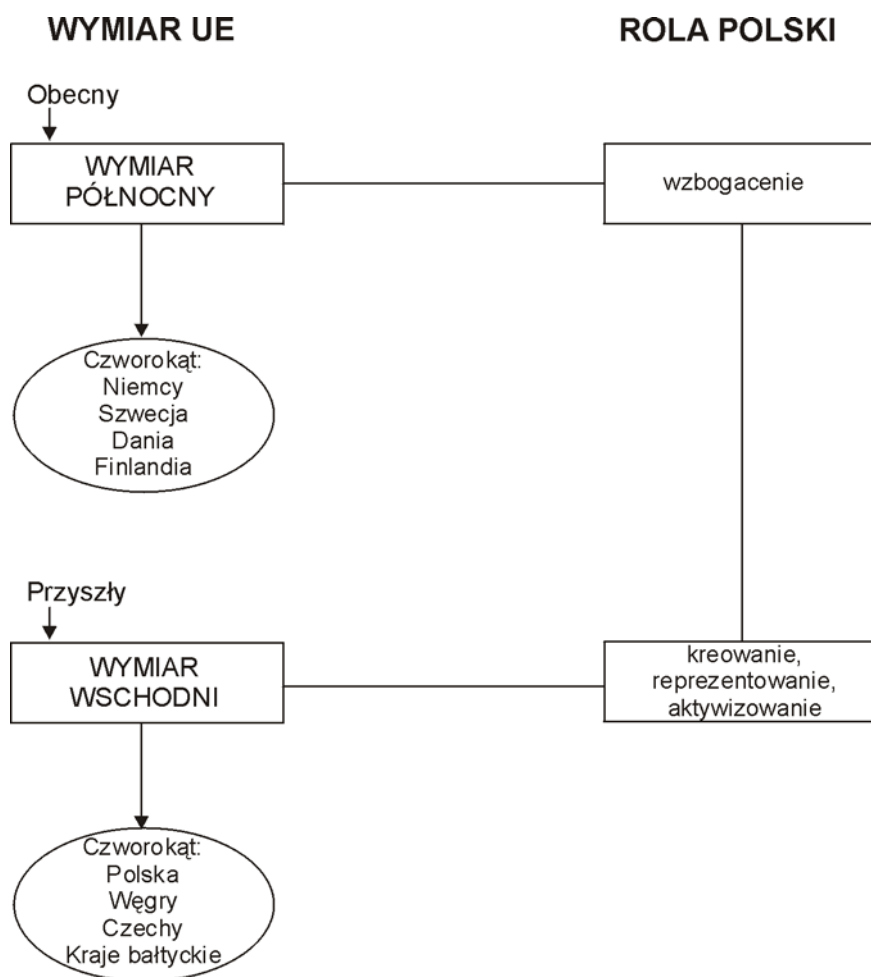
WYMIAR UE

ROLA POLSKI

Obecny

WYMIAR PÓŁNOCNY

wzbogacenie

Czworokąt:
Niemcy
Szwecja
Dania
Finlandia

Przyszły

WYMIAR WSCHODNI

kreowanie, reprezentowanie, aktywizowanie

Czworokąt:
Polska
Węgry
Czechy
Kraje bałtyckie